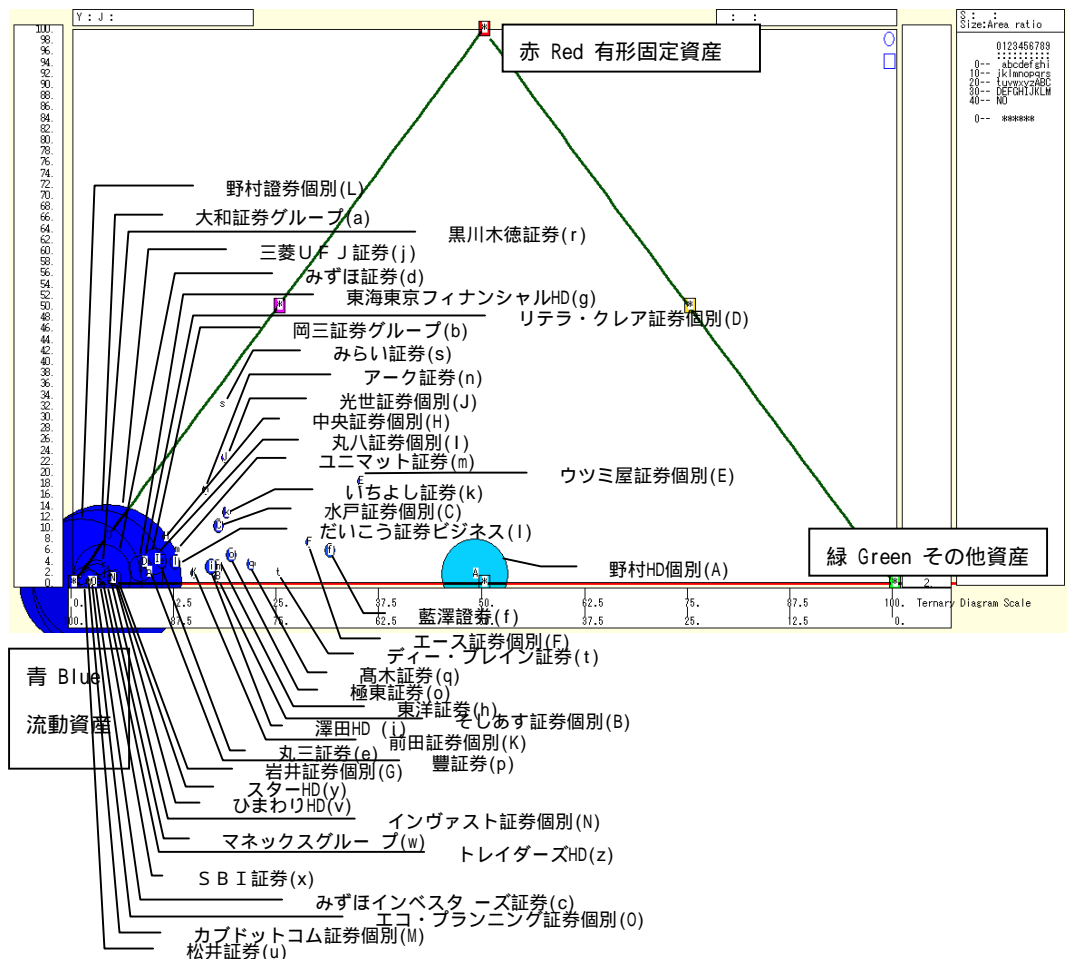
Y : J :

: :

S : :
Size:Area ratio

0123456789
0-- abcdefghi
10-- jklmnopqrs
20-- tuvwxyzABC
30-- DEFGHIJKLM
40-- NO

0-- ******

100. 98. 96. 94. 92. 90. 88. 86. 84. 82. 80. 78. 76. 74. 72. 70. 68. 66. 64. 62. 60. 58. 56. 54. 52. 50. 48. 46. 44. 42. 40. 38. 36. 34. 32. 30. 28. 26. 24. 22. 20. 18. 16. 14. 12. 10. 8. 6. 4. 2. 0.

赤 Red 有形固定資産

野村證券個別(L)
大和証券グループ(a)
黒川木徳証券(r)
三菱ＵＦＪ証券(j)
みずほ証券(d)
東海東京フィナンシャルHD(g)
リテラ・クレア証券個別(D)
岡三証券グループ(b)
みらい証券(s)
アーク証券(n)
光世証券個別(J)
中央証券個別(H)
丸八証券個別(I)
ユニマット証券(m)
ウツミ屋証券個別(E)
いちよし証券(k)
水戸証券個別(C)
だいこう証券ビジネス(l)

緑 Green その他資産

野村HD個別(A)

0. 12.5 25. 37.5 50. 62.5 75. 87.5 100. Ternary Diagram Scale
100. 87.5 75. 62.5 50. 37.5 25. 12.5 0.

2

藍澤證券(f)
エース証券個別(F)
ディー・ブレイン証券(t)
髙木証券(q)
極東証券(o)
東洋証券(h)
そしあす証券個別(B)
澤田HD (i)
前田証券個別(K)
丸三証券(e)
豊証券(p)
岩井証券個別(G)
スターHD(y)
ひまわりHD(v)
インヴァスト証券個別(N)
マネックスグループ(w)
トレイダーズHD(z)
ＳＢＩ証券(x)
みずほインベスターズ証券(c)
エコ・プランニング証券個別(O)
カブドットコム証券個別(M)
松井証券(u)

青 Blue
流動資産